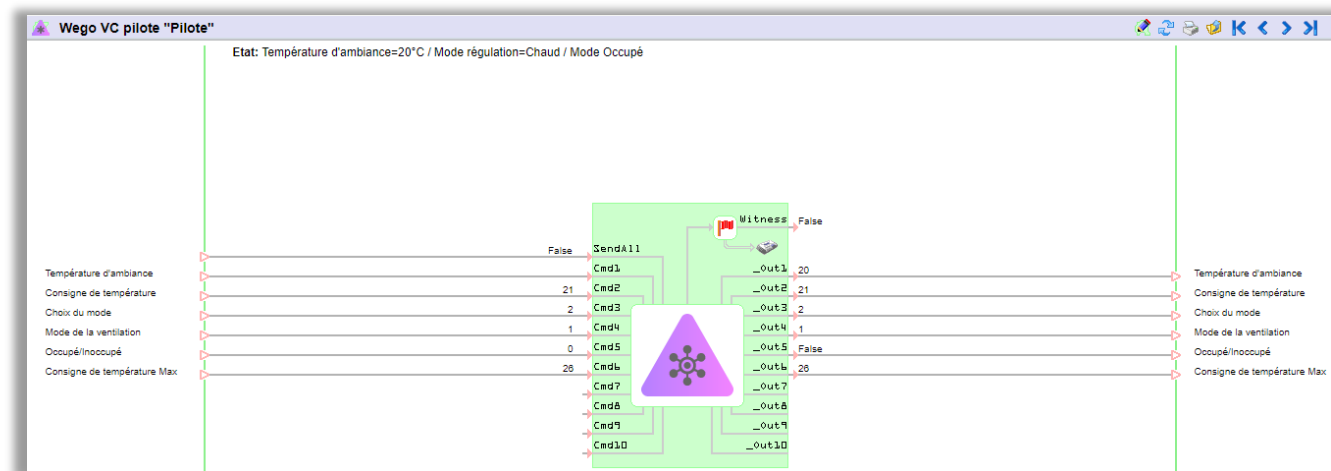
Wego VC pilote "Pilote"

Etat: Température d'ambiance=20°C / Mode régulation=Chaud / Mode Occupé

Witness False

False SendAll

Température d'ambiance Cmd1 _Out1 20 Température d'ambiance

Consigne de température 21 Cmd2 _Out2 21 Consigne de température

Choix du mode 2 Cmd3 _Out3 2 Choix du mode

Mode de la ventilation 1 Cmd4 _Out4 1 Mode de la ventilation

Occupé/Inoccupé 0 Cmd5 _Out5 False Occupé/Inoccupé

Consigne de température Max 26 Cmd6 _Out6 26 Consigne de température Max

Cmd7 _Out7

Cmd8 _Out8

Cmd9 _Out9

Cmd10 _Out10